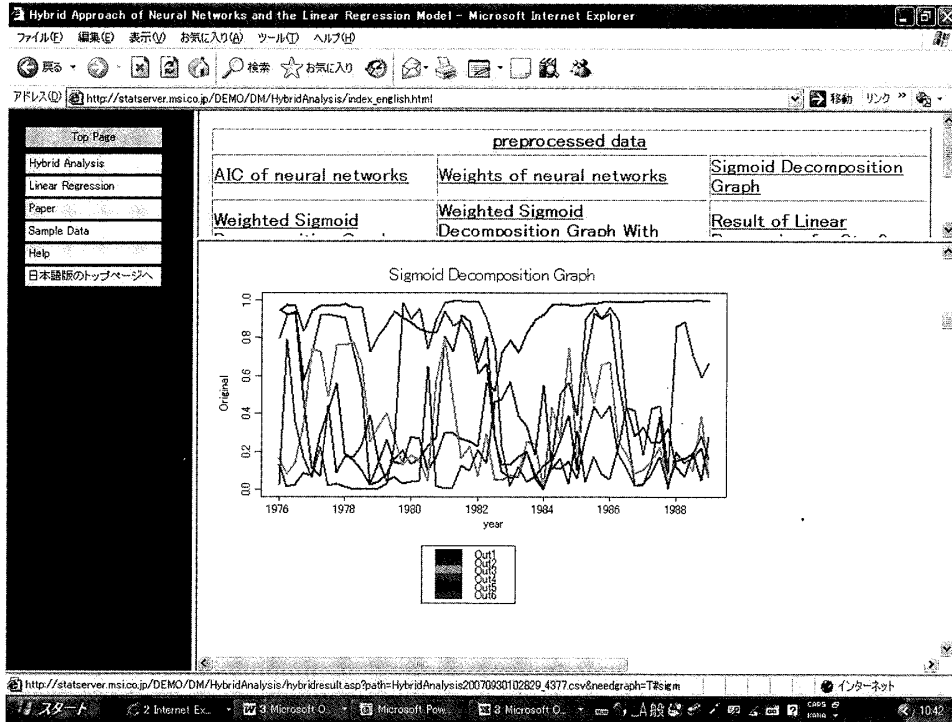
Hybrid Approach of Neural Networks and the Linear Regression Model - Microsoft Internet Explorer

ファイル(F) 編集(E) 表示(V) お気に入り(A) ツール(T) ヘルプ(H)

戻る 検索 お気に入り

アドレス(D) http://statserver.msi.co.jp/DEMO/DM/HybridAnalysis/index_english.html 移動 リンク

Top Page
Hybrid Analysis
Linear Regression
Paper
Sample Data
Help
日本語版のトップページへ

| preprocessed data | | |
|---|---|---|
| AIC of neural networks | Weights of neural networks | Sigmoid Decomposition Graph |
| Weighted Sigmoid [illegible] | Weighted Sigmoid Decomposition Graph With | Result of Linear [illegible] |

Sigmoid Decomposition Graph

Original

0.0
0.2
0.4
0.6
0.8
1.0

1976 1978 1980 1982 1984 1986 1988

year

Out1
Out2
Out3
Out4
Out5
Out6

http://statserver.msi.co.jp/DEMO/DM/HybridAnalysis/hybridresult.asp?path=HybridAnalysis20070930102829_4377.csv&needgraph=T#sigm

インターネット

スタート 2 Internet Ex... 3 Microsoft O... Microsoft Pow... 3 Microsoft O... A般 10:42